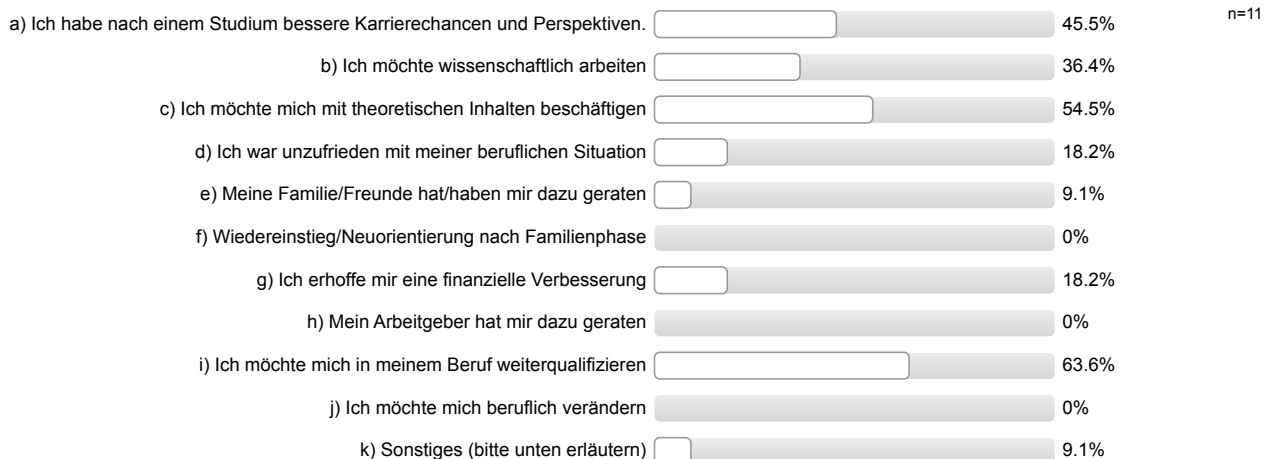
n=11

a) Ich habe nach einem Studium bessere Karrierechancen und Perspektiven. 45.5%

b) Ich möchte wissenschaftlich arbeiten 36.4%

c) Ich möchte mich mit theoretischen Inhalten beschäftigen 54.5%

d) Ich war unzufrieden mit meiner beruflichen Situation 18.2%

e) Meine Familie/Freunde hat/haben mir dazu geraten 9.1%

f) Wiedereinstieg/Neuorientierung nach Familienphase 0%

g) Ich erhoffe mir eine finanzielle Verbesserung 18.2%

h) Mein Arbeitgeber hat mir dazu geraten 0%

i) Ich möchte mich in meinem Beruf weiterqualifizieren 63.6%

j) Ich möchte mich beruflich verändern 0%

k) Sonstiges (bitte unten erläutern) 9.1%